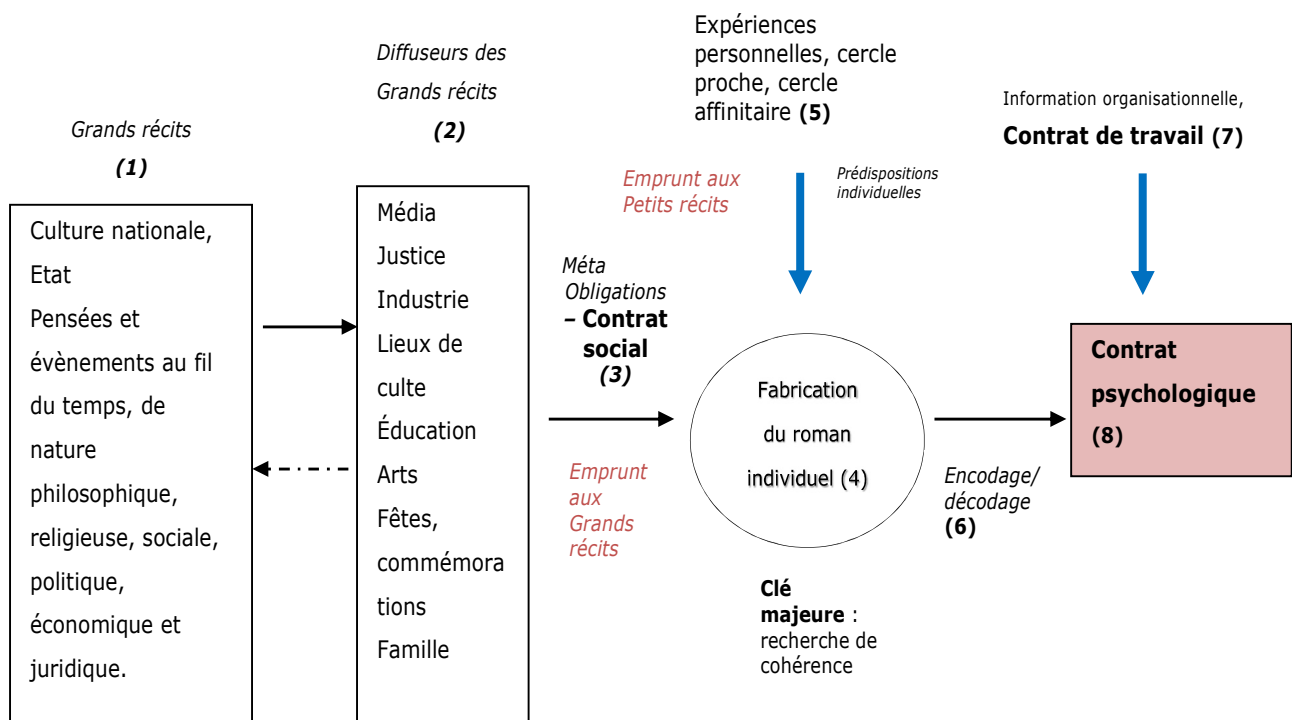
Grands récits

(1)

Culture nationale, Etat
Pensées et évènements au fil du temps, de nature philosophique, religieuse, sociale, politique, économique et juridique.

Diffuseurs des Grands récits

(2)

Média
Justice
Industrie
Lieux de culte
Éducation
Arts
Fêtes, commémorations
Famille

Expériences personnelles, cercle proche, cercle affinitaire (5)

Emprunt aux Petits récits

Prédispositions individuelles

Méta Obligations – Contrat social (3)

Fabrication du roman individuel (4)

Emprunt aux Grands récits

Clé majeure : recherche de cohérence

Information organisationnelle,

Contrat de travail (7)

Encodage/ décodage (6)

Contrat psychologique (8)